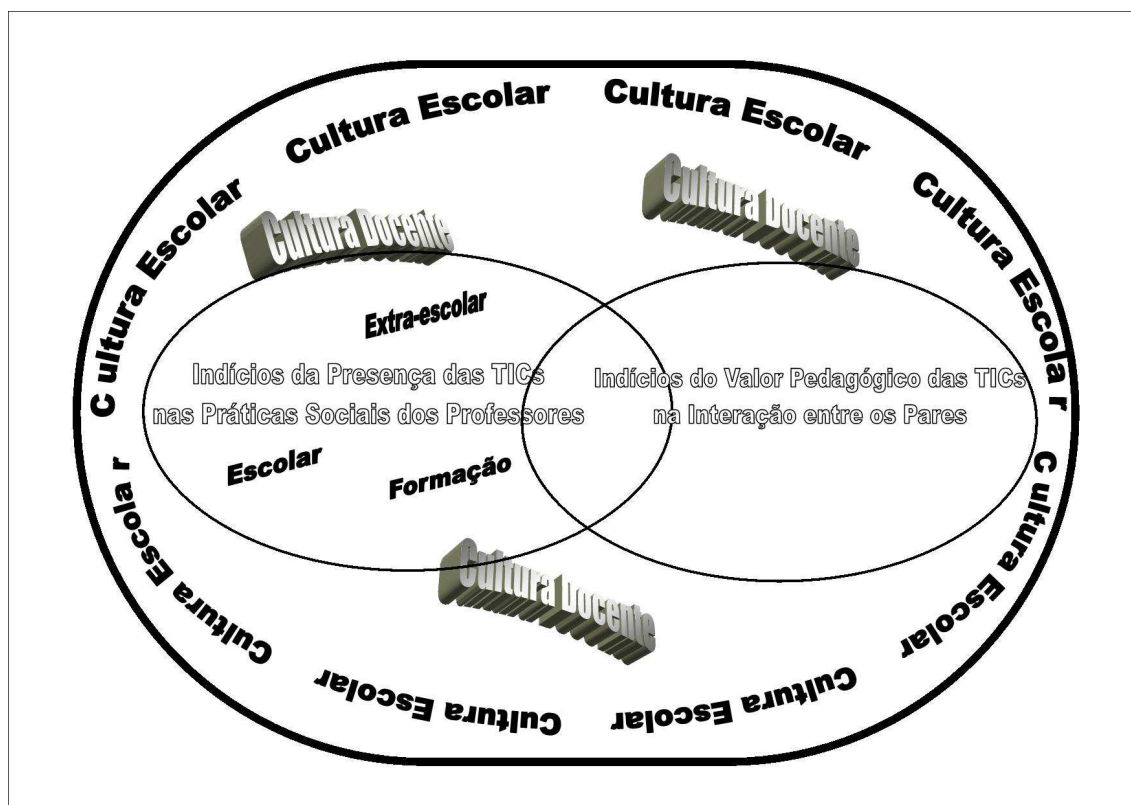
Cultura Escolar

Cultura Escolar

Cultura Escolar

Cultura Escolar

Cultura Escolar

Cultura Escolar

Cultura Escolar

Cultura Escolar

Cultura Docente

Cultura Docente

Cultura Docente

Extra-escolar

Indícios da Presença das TICs nas Práticas Sociais dos Professores

Escolar

Formação

Indícios do Valor Pedagógico das TICs na Interação entre os Pares